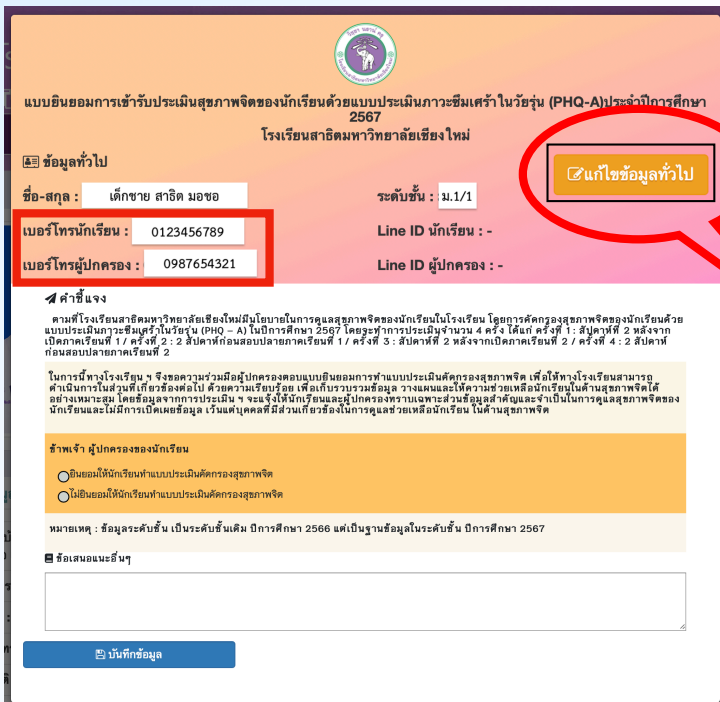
แบบยินยอมการเข้ารับประเมินสุขภาพจิตของนักเรียนด้วยแบบประเมินภาวะซึมเศร้าในวัยรุ่น (PHQ-A)ประจำปีการศึกษา 2567
โรงเรียนสาธิตมหาวิทยาลัยเชียงใหม่

ข้อมูลทั่วไป

แก้ไขข้อมูลทั่วไป

ชื่อ-สกุล : เด็กชาย สาธิต มอชอ

ระดับชั้น : ม.1/1

เบอร์โทรนักเรียน : 0123456789

Line ID นักเรียน : -

เบอร์โทรผู้ปกครอง : 0987654321

Line ID ผู้ปกครอง : -

คำชี้แจง

ตามที่โรงเรียนสาธิตมหาวิทยาลัยเชียงใหม่มีนโยบายในการดูแลสุขภาพจิตของนักเรียนในโรงเรียน โดยการคัดกรองสุขภาพจิตของนักเรียนด้วยแบบประเมินภาวะซึมเศร้าในวัยรุ่น (PHQ – A) ในปีการศึกษา 2567 โดยจะทำการประเมินจำนวน 4 ครั้ง ได้แก่ ครั้งที่ 1 : สัปดาห์ที่ 2 หลังจากเปิดภาคเรียนที่ 1 / ครั้งที่ 2 : 2 สัปดาห์ก่อนสอบปลายภาคเรียนที่ 1 / ครั้งที่ 3 : สัปดาห์ที่ 2 หลังจากเปิดภาคเรียนที่ 2 / ครั้งที่ 4 : 2 สัปดาห์ก่อนสอบปลายภาคเรียนที่ 2

ในการนี้ทางโรงเรียน ฯ จึงขอความร่วมมือผู้ปกครองตอบแบบยินยอมการทำแบบประเมินคัดกรองสุขภาพจิต เพื่อให้ทางโรงเรียนสามารถดำเนินการในส่วนที่เกี่ยวข้องต่อไป ด้วยความเรียบร้อย เพื่อเก็บรวบรวมข้อมูล วางแผนและให้ความช่วยเหลือนักเรียนในด้านสุขภาพจิตได้อย่างเหมาะสม โดยข้อมูลจากการประเมิน ฯ จะแจ้งให้นักเรียนและผู้ปกครองทราบเฉพาะส่วนข้อมูลสำคัญและจำเป็นในการดูแลสุขภาพจิตของนักเรียนและไม่มีการเปิดเผยข้อมูล เว้นแต่บุคคลที่มีส่วนเกี่ยวข้องในการดูแลช่วยเหลือนักเรียน ในด้านสุขภาพจิต

ข้าพเจ้า ผู้ปกครองของนักเรียน

ยินยอมให้นักเรียนทำแบบประเมินคัดกรองสุขภาพจิต
ไม่ยินยอมให้นักเรียนทำแบบประเมินคัดกรองสุขภาพจิต

หมายเหตุ : ข้อมูลระดับชั้น เป็นระดับชั้นเดิม ปีการศึกษา 2566 แต่เป็นฐานข้อมูลในระดับชั้น ปีการศึกษา 2567

ข้อเสนอแนะอื่นๆ

บันทึกข้อมูล